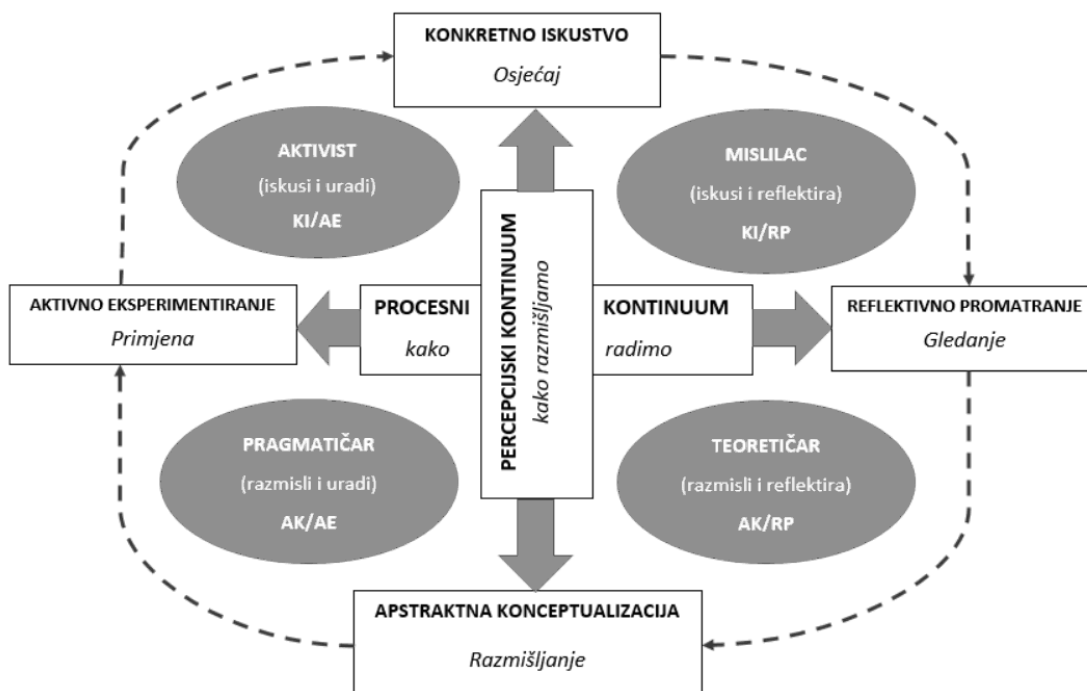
KONKRETNO ISKUSTVO
Osjećaj

AKTIVIST
(iskusi i uradi)
KI/AE

MISLILAC
(iskusi i reflektira)
KI/RP

AKTIVNO EKSPERIMENTIRANJE
Primjena

PROCESNI
kako

PERCEPCIJSKI KONTINUUM
kako razmišljamo

KONTINUUM
radimo

REFLEKTIVNO PROMATRANJE
Gledanje

PRAGMATIČAR
(razmisli i uradi)
AK/AE

TEORETIČAR
(razmisli i reflektira)
AK/RP

APSTRAKTNA KONCEPTUALIZACIJA
Razmišljanje